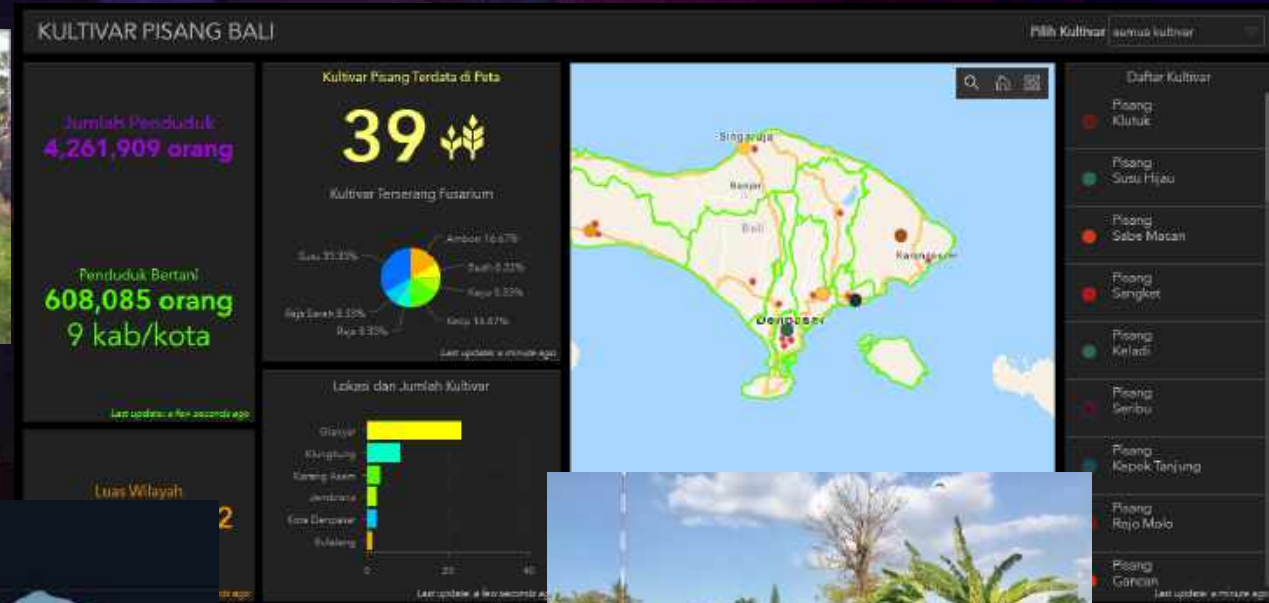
KULTIVAR PISANG BALI

Pilih Kultivar semua kultivar

Jumlah Penduduk
4,261,909 orang

Penduduk Bertani
608,085 orang
9 kab/kota

Last update: a few seconds ago

Luas Wilayah
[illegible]2

Kultivar Pisang Terdata di Peta
39

Kultivar Terserang Fusarium

Susu 33.33%
Ambon 16.67%
Badh 8.33%
Kayu 8.33%
Kepok 16.67%
Raja 8.33%
Raja Sereh 8.33%

Last update: a minute ago

Lokasi dan Jumlah Kultivar

Gianyar
Klungkung
Karang Asem
Jembrana
Kota Denpasar
Buleleng

0
20
40

Last update: a few seconds ago

Singaraja
Banjar
Bali
Karangasem
Denpasar

Daftar Kultivar
Pisang Klutuk
Pisang Susu Hijau
Pisang Sabe Masan
Pisang Sangket
Pisang Keladi
Pisang Seribu
Pisang Kepok Tanjung
Pisang Rajo Molo
Pisang Gancan

Last update: a minute ago